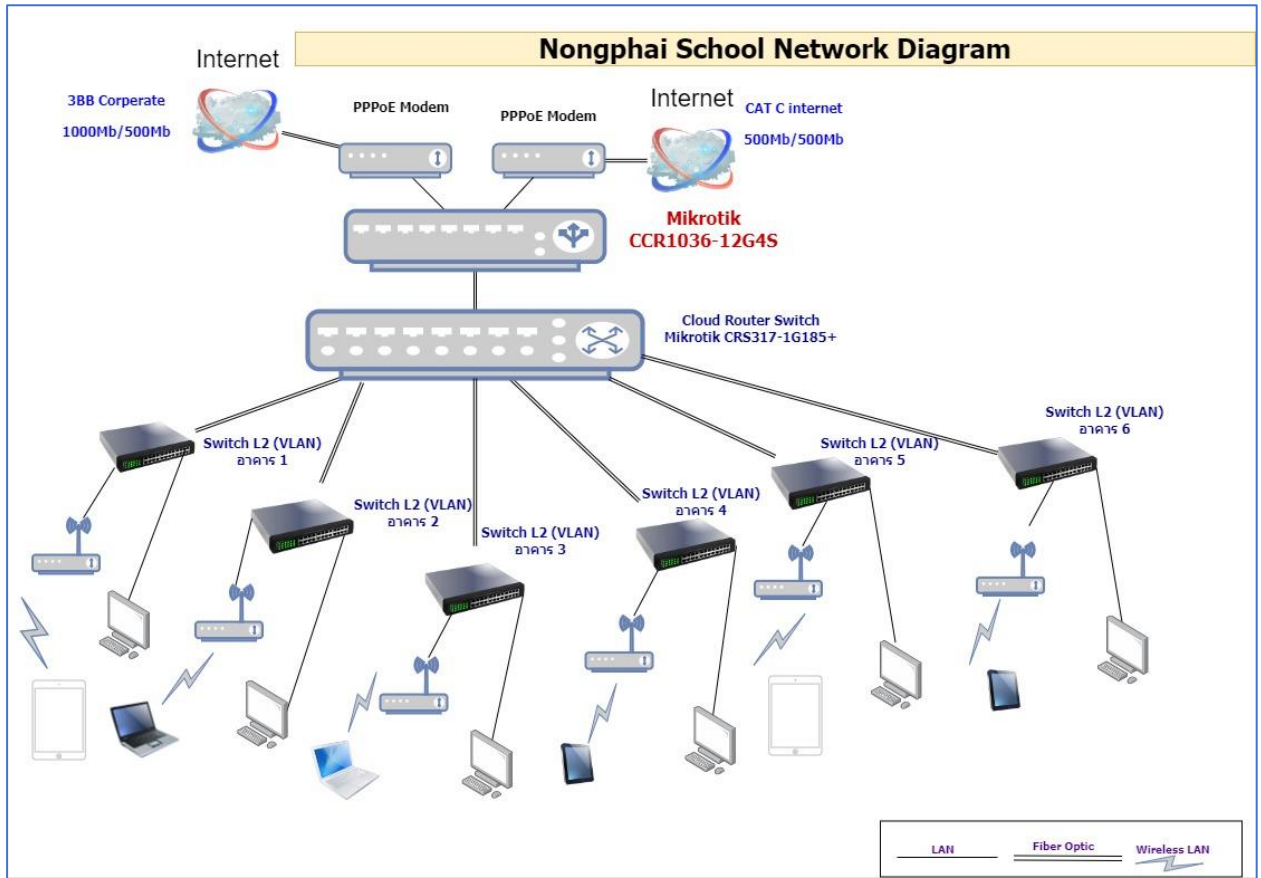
Nongphai School Network Diagram

Internet

3BB Corperate

1000Mb/500Mb

PPPoE Modem

PPPoE Modem

Internet

CAT C internet

500Mb/500Mb

Mikrotik
CCR1036-12G4S

Cloud Router Switch
Mikrotik CRS317-1G185+

Switch L2 (VLAN)
อาคาร 1

Switch L2 (VLAN)
อาคาร 2

Switch L2 (VLAN)
อาคาร 3

Switch L2 (VLAN)
อาคาร 4

Switch L2 (VLAN)
อาคาร 5

Switch L2 (VLAN)
อาคาร 6

LAN

Fiber Optic

Wireless LAN